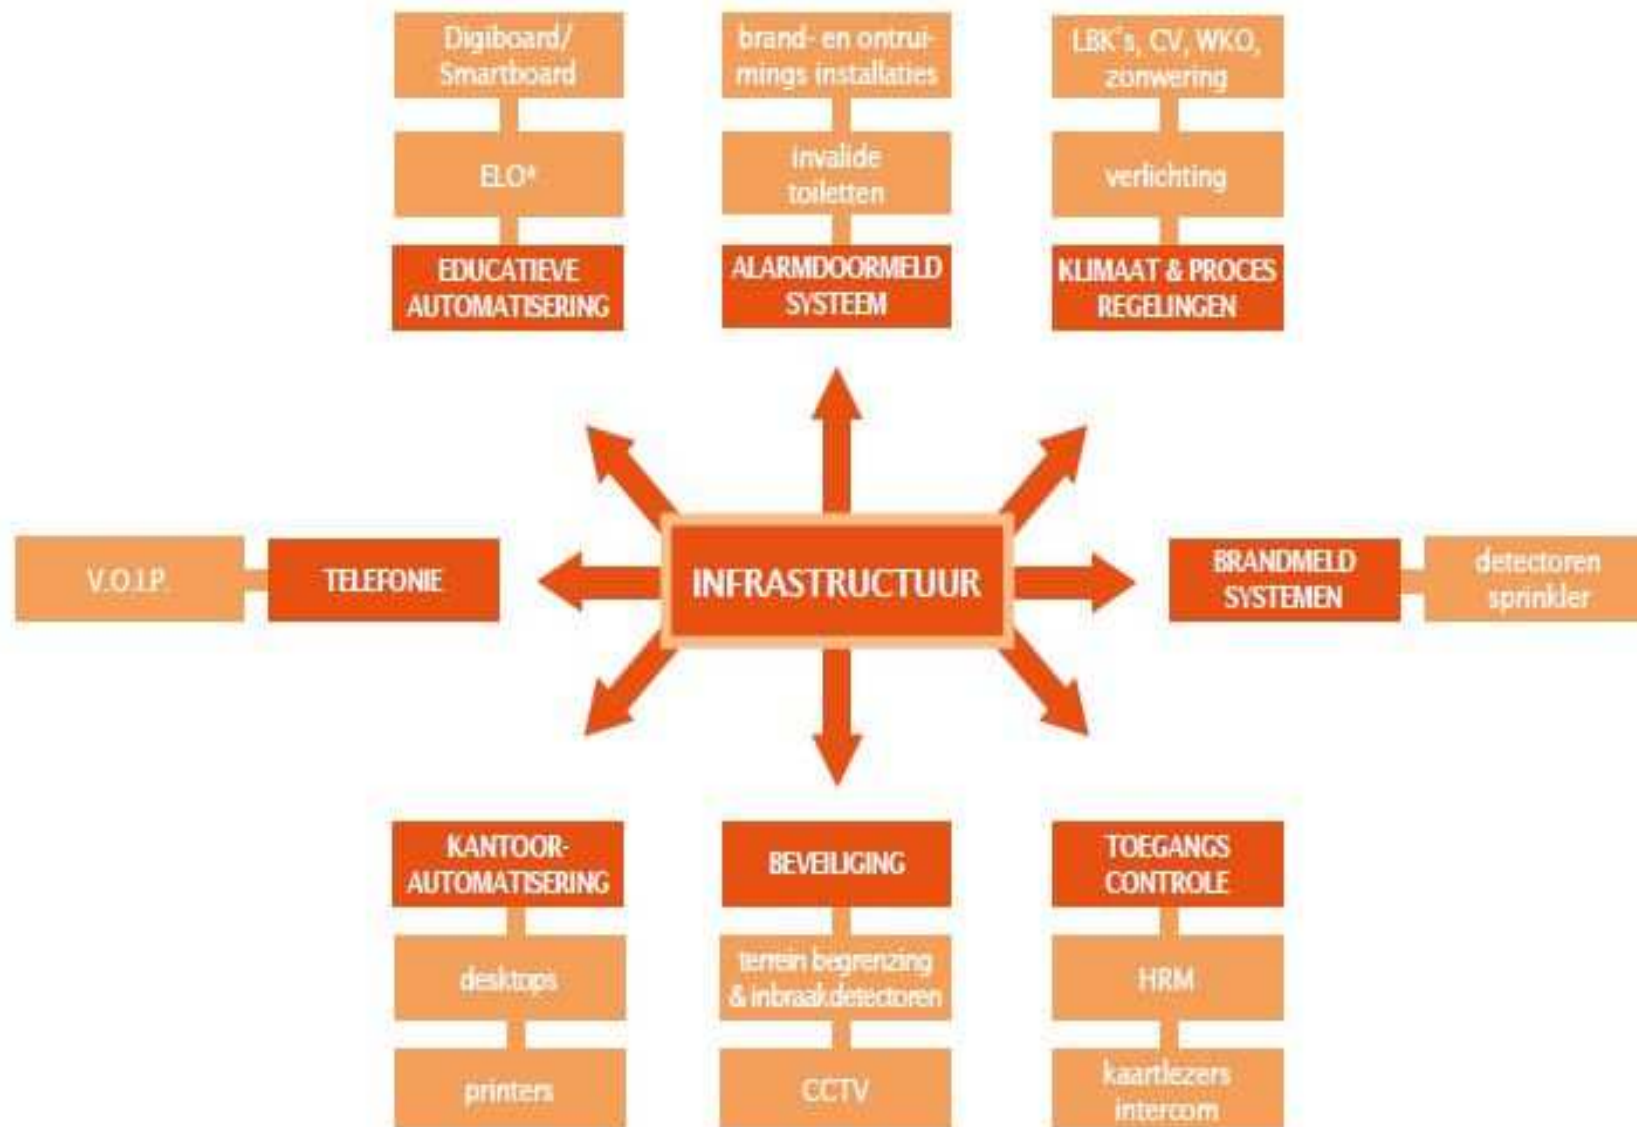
Digiboard/ Smartboard

ELO*

EDUCATIEVE AUTOMATISERING

brand- en ontruimings installaties

invalide toiletten

ALARMDOORMELD SYSTEEM

LBK's, CV, WKO, zonwering

verlichting

KLIMAAT & PROCES REGELINGEN

V.O.I.P.

TELEFONIE

INFRASTRUCTUUR

BRANDMELD SYSTEMEN

detectoren sprinkler

KANTOOR-AUTOMATISERING

desktops

printers

BEVEILIGING

terrein begrenzing & inbraakdetectoren

CCTV

TOEGANGS CONTROLE

HRM

kaartlezers intercom